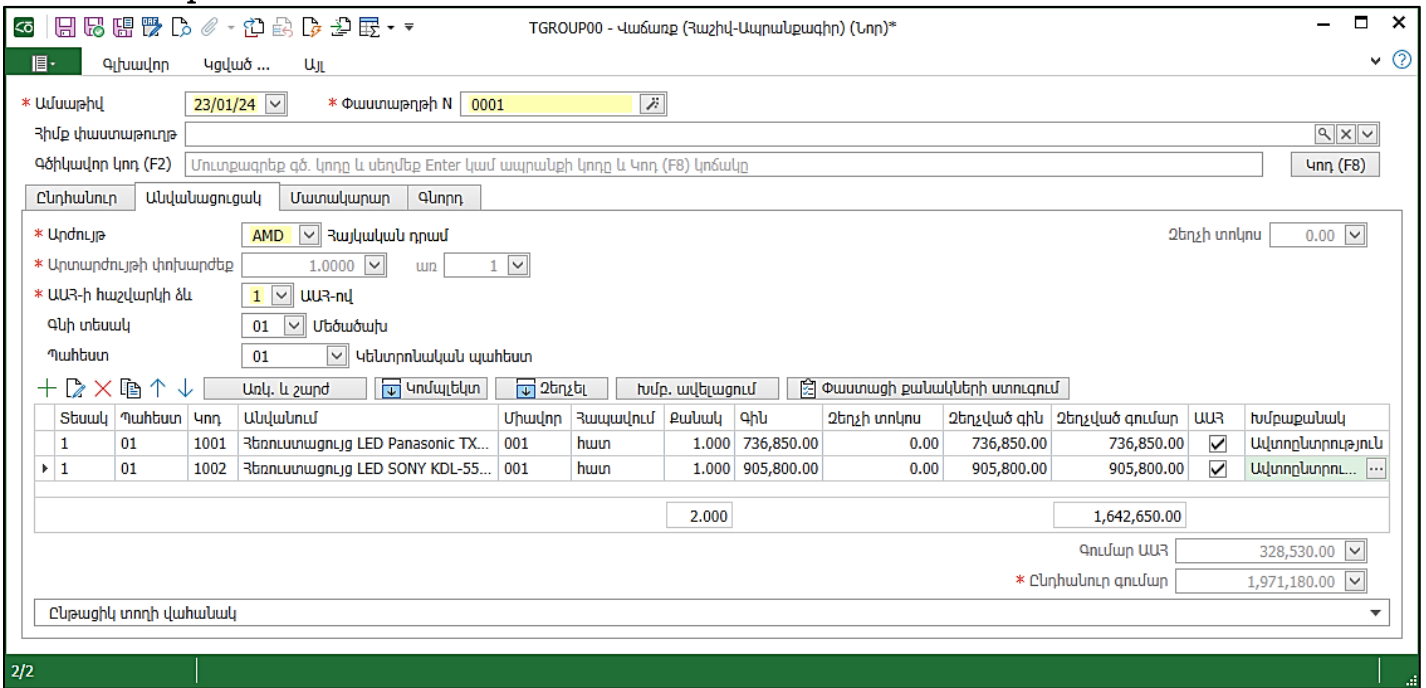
TGROUP00 - Վաճառք (Հաշիվ-Ապրանքագիր) (Նոր)*

Գլխավոր Կցված ... Այլ

* Ամսաթիվ 23/01/24 * Փաստաթղթի N 0001

Հիմք փաստաթուղթ

Գծիկավոր կոդ (F2) Մուտքագրեք գծ. կոդը և սեղմեք Enter կամ ապրանքի կոդը և Կոդ (F8) կոճակը Կոդ (F8)

Ընդհանուր Անվանացուցակ Մատակարար Գնորդ

* Արժույթ AMD Հայկական դրամ Զեղչի տոկոս 0.00

* Արտարժույթի փոխարժեք 1.0000 առ 1

* ԱԱՀ-ի հաշվարկի ձև 1 ԱԱՀ-ով

Գնի տեսակ 01 Մեծածախ

Պահեստ 01 Կենտրոնական պահեստ

Ավել. և շարժ Կոմպլեկտ Զեղչել Խմբ. ավելացում Փաստացի քանակների ստուգում

| Տեսակ | Պահեստ | Կոդ | Անվանում | Միավոր | Հապավում | Քանակ | Գին | Զեղչի տոկոս | Զեղչված գին | Զեղչված գումար | ԱԱՀ | Խմբաքանակ |
|---|---|---|---|---|---|---|---|---|---|---|---|---|
| 1 | 01 | 1001 | Հեռուստացույց LED Panasonic TX... | 001 | հատ | 1.000 | 736,850.00 | 0.00 | 736,850.00 | 736,850.00 | ☑ | Ավտոընտրություն |
| 1 | 01 | 1002 | Հեռուստացույց LED SONY KDL-55... | 001 | հատ | 1.000 | 905,800.00 | 0.00 | 905,800.00 | 905,800.00 | ☑ | Ավտոընտրու... |
| | | | | | | 2.000 | | | | 1,642,650.00 | | |

Գումար ԱԱՀ 328,530.00

* Ընդհանուր գումար 1,971,180.00

Ընթացիկ տողի վահանակ

2/2